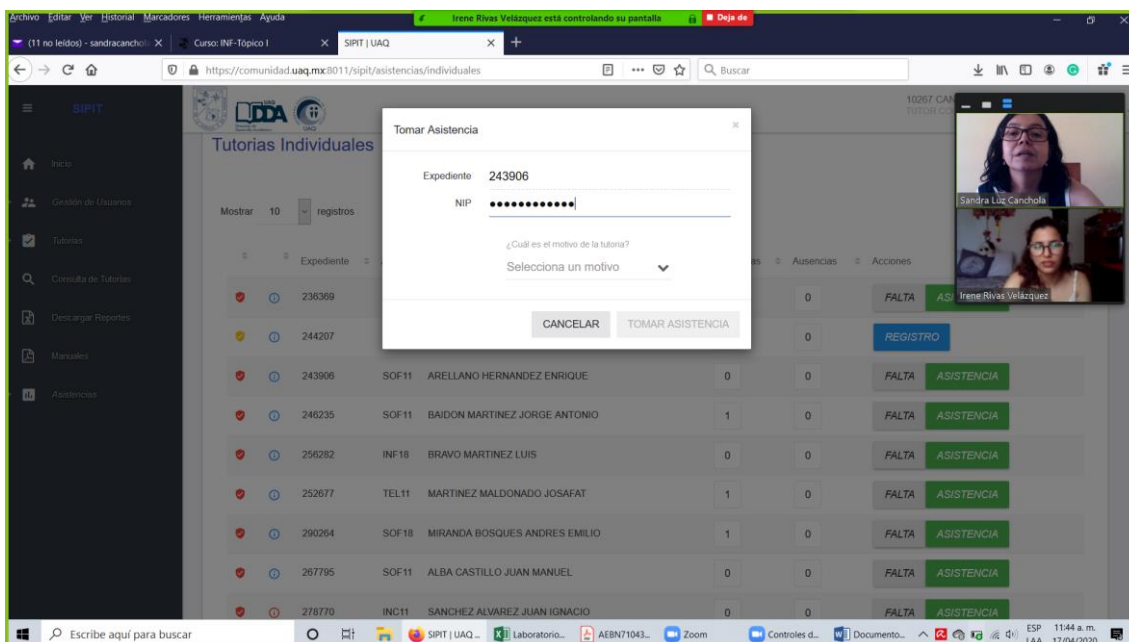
Archivo Editar Ver Historial Marcadores Herramientas Ayuda
Irene Rivas Velázquez está controlando su pantalla
Deja de

(11 no leídos) - sandracanchola
Curso: INF-Tópico I
SIPIT | UAQ

https://comunidad.uaq.mx:8011/sipit/asistencias/individuales
Buscar

SIPIT
Inicio
Gestión de Usuarios
Tutorías
Consulta de Tutorías
Descargar Reportes
Manuales
Asistencias

DDA
Tutorias Individuales

10267 CAN
TUTOR.CO

Sandra Luz Canchola
Irene Rivas Velázquez

Mostrar 10 registros

| | | Expediente | | | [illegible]as | Ausencias | Acciones |
|---|---|---|---|---|---|---|---|
| | | 236369 | | | | 0 | FALTA ASI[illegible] |
| | | 244207 | | | | 0 | REGISTRO |
| | | 243906 | SOF11 | ARELLANO HERNANDEZ ENRIQUE | 0 | 0 | FALTA ASISTENCIA |
| | | 246235 | SOF11 | BAIDON MARTINEZ JORGE ANTONIO | 1 | 0 | FALTA ASISTENCIA |
| | | 256282 | INF18 | BRAVO MARTINEZ LUIS | 0 | 0 | FALTA ASISTENCIA |
| | | 252677 | TEL11 | MARTINEZ MALDONADO JOSAFAT | 1 | 0 | FALTA ASISTENCIA |
| | | 290264 | SOF18 | MIRANDA BOSQUES ANDRES EMILIO | 1 | 0 | FALTA ASISTENCIA |
| | | 267795 | SOF11 | ALBA CASTILLO JUAN MANUEL | 0 | 0 | FALTA ASISTENCIA |
| | | 278770 | INC11 | SANCHEZ ALVAREZ JUAN IGNACIO | 0 | 0 | FALTA ASISTENCIA |

Tomar Asistencia
×
Expediente 243906
NIP ••••••••••••
¿Cuál es el motivo de la tutoría?
Selecciona un motivo
CANCELAR TOMAR ASISTENCIA

Escribe aquí para buscar
SIPIT | UAQ ...
Laboratorio...
AEBN71043...
Zoom
Controles d...
Documento...
ESP LAA
11:44 a. m.
17/04/2020